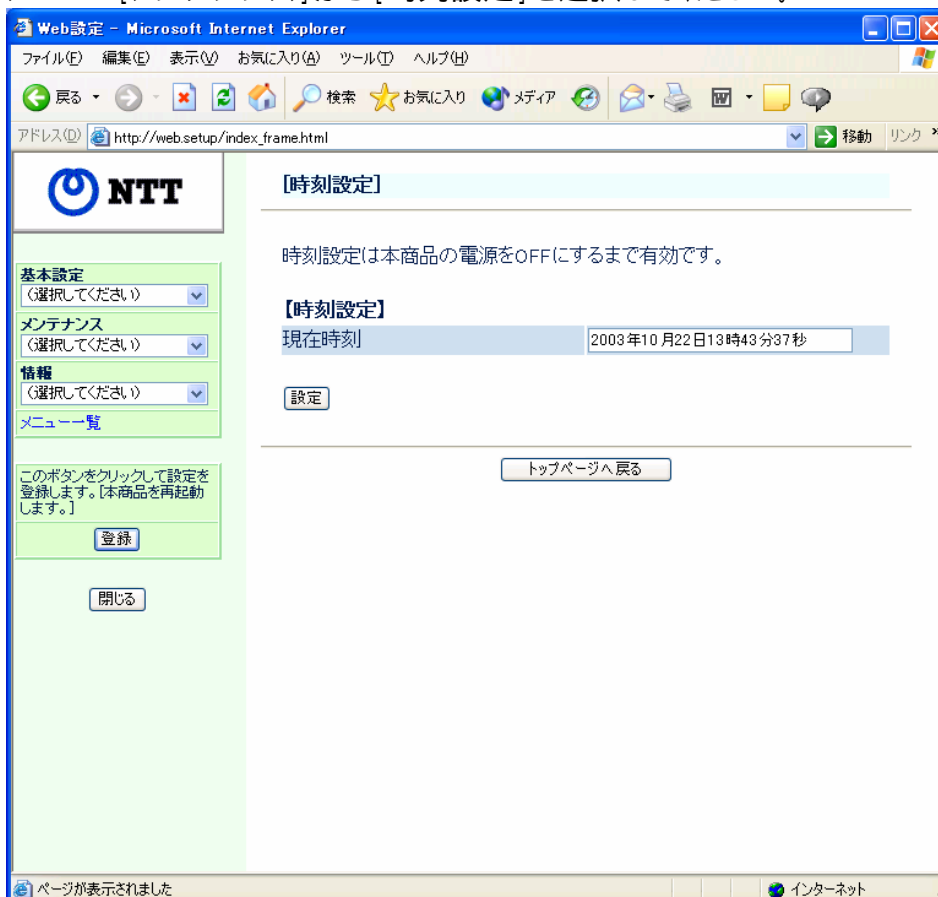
Web設定 - Microsoft Internet Explorer

ファイル(F) 編集(E) 表示(V) お気に入り(A) ツール(T) ヘルプ(H)

戻る 検索 お気に入り メディア

アドレス(D) http://web.setup/index_frame.html 移動 リンク

NTT

基本設定
(選択してください)
メンテナンス
(選択してください)
情報
(選択してください)
メニュー一覧

このボタンをクリックして設定を登録します。[本商品を再起動します。]

登録

閉じる

[時刻設定]

時刻設定は本商品の電源をOFFにするまで有効です。

【時刻設定】

| 現在時刻 | 2003年10月22日13時43分37秒 |
|---|---|

設定

トップページへ戻る

ページが表示されました

インターネット